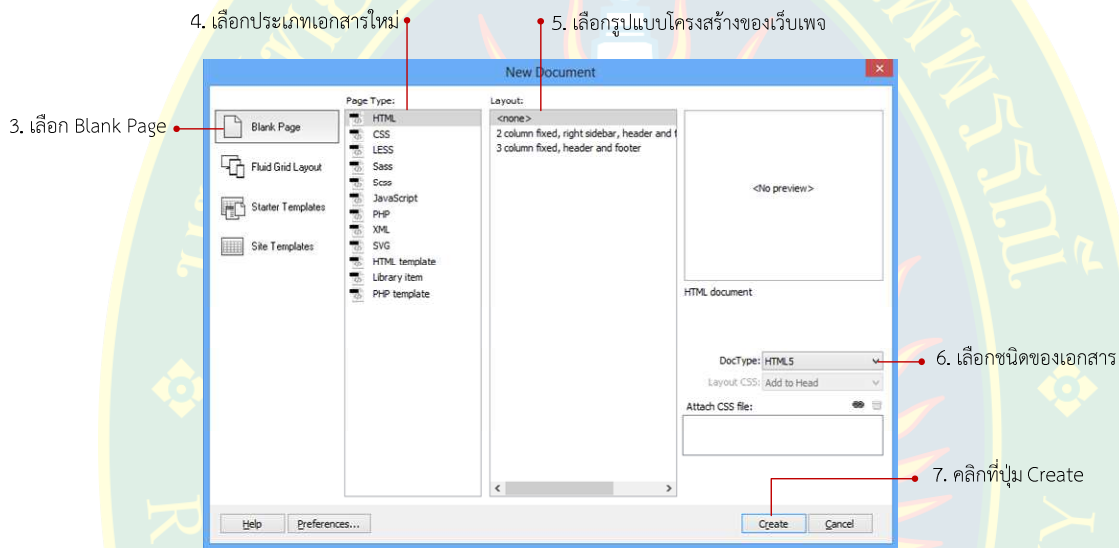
4. เลือกประเภทเอกสารใหม่

5. เลือกรูปแบบโครงสร้างของเว็บเพจ

New Document

3. เลือก Blank Page

Blank Page

Fluid Grid Layout

Starter Templates

Site Templates

Page Type:

HTML
CSS
LESS
Sass
Scss
JavaScript
PHP
XML
SVG
HTML template
Library item
PHP template

Layout:

<none>
2 column fixed, right sidebar, header and f
3 column fixed, header and footer

<No preview>

HTML document

DocType: HTML5

6. เลือกชนิดของเอกสาร

Layout CSS: Add to Head

Attach CSS file:

7. คลิกที่ปุ่ม Create

Help

Preferences...

Create

Cancel